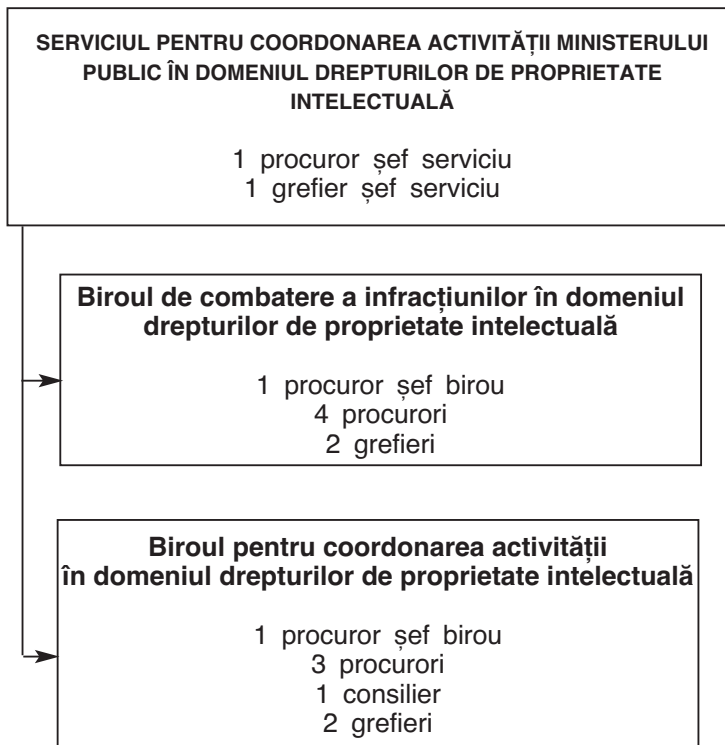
SERVICIUL PENTRU COORDONAREA ACTIVITĂȚII MINISTERULUI PUBLIC ÎN DOMENIUL DREPTURILOR DE PROPRIETATE INTELECTUALĂ

1 procuror șef serviciu
1 grefier șef serviciu

Biroul de combatere a infracțiunilor în domeniul drepturilor de proprietate intelectuală

1 procuror șef birou
4 procurori
2 grefieri

Biroul pentru coordonarea activității în domeniul drepturilor de proprietate intelectuală

1 procuror șef birou
3 procurori
1 consilier
2 grefieri